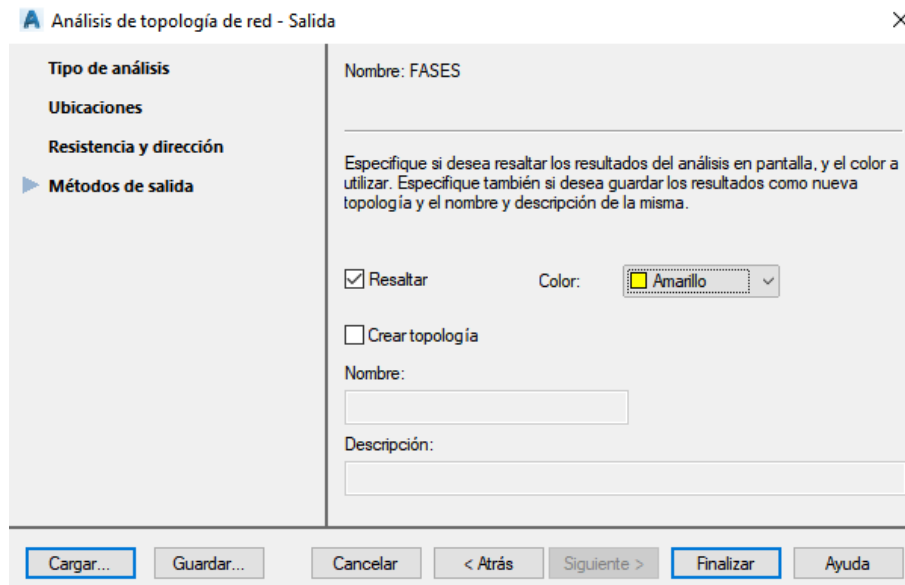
Análisis de topología de red - Salida

Tipo de análisis

Ubicaciones

Resistencia y dirección

Métodos de salida

Nombre: FASES

Especifique si desea resaltar los resultados del análisis en pantalla, y el color a utilizar. Especifique también si desea guardar los resultados como nueva topología y el nombre y descripción de la misma.

Resaltar

Color:

Amarillo

Crear topología

Nombre:

Descripción:

Cargar...

Guardar...

Cancelar

< Atrás

Siguiente >

Finalizar

Ayuda